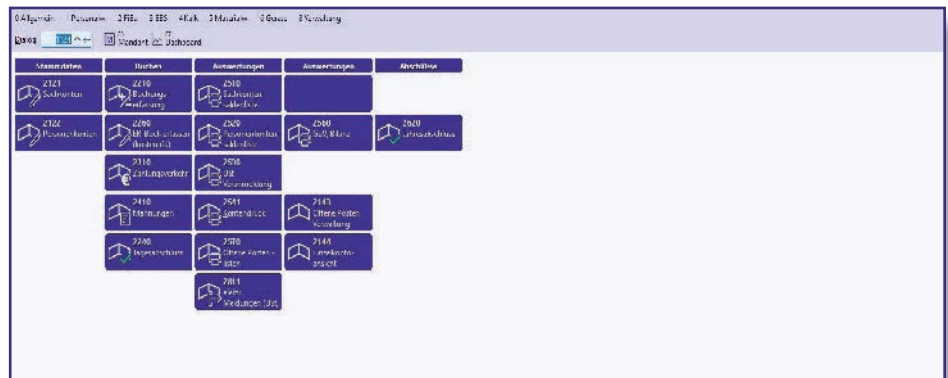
0 Allgemein 1 Personal 2 FiBu 3 EBS 4 Kalk 5 Material 6 Gauss 8 Verwaltung

Dialog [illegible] Vendorat Dashboard

| Stammdaten | Buchen | Auswertungen | Auswertungen | Abschlüsse |
|---|---|---|---|---|
| 2121 Sachkonten | 2210 Buchungserfassung | 2510 Sachkonten-saldenliste | | |
| 2122 Personenkonten | 2269 ER Buchungsbeleg (technisch) | 2520 Personenkontensaldenliste | 2580 GuV, Bilanz | 2620 Jahresabschluss |
| | 2116 Zahlungsverkehr | 2516 DB Kontenwicklung | | |
| | 2410 Mahnungen | 2541 Kontendruck | 2143 Offene Posten Verwaltung | |
| | 2240 Tagesabschluss | 2570 Offene Posten-listen | 2144 Einzelkonto-ansicht | |
| | | 2811 Elektr. Meldungen (DE) | | |